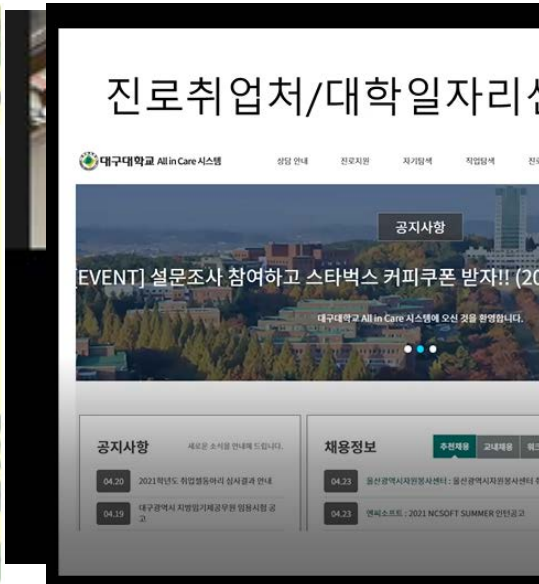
진로취업처/대학일자리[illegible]

대구대학교 All in Care 시스템

상담 안내 진로지원 자기탐색 직업탐색 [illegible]

공지사항

[EVENT] 설문조사 참여하고 스타벅스 커피쿠폰 받자!! (20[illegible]

대구대학교 All in Care 시스템에 오신 것을 환영합니다.

공지사항 새로운 소식을 안내해 드립니다.

04.20 2021학년도 취업동아리 심사결과 안내

04.19 대구광역시 지방임기제공무원 임용시험 공고

채용정보 추천채용 교내채용 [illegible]

04.23 울산광역시자원봉사센터 : 울산광역시자원봉사센터 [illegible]

04.23 엔씨소프트 : 2021 NCSOFT SUMMER 인턴공고